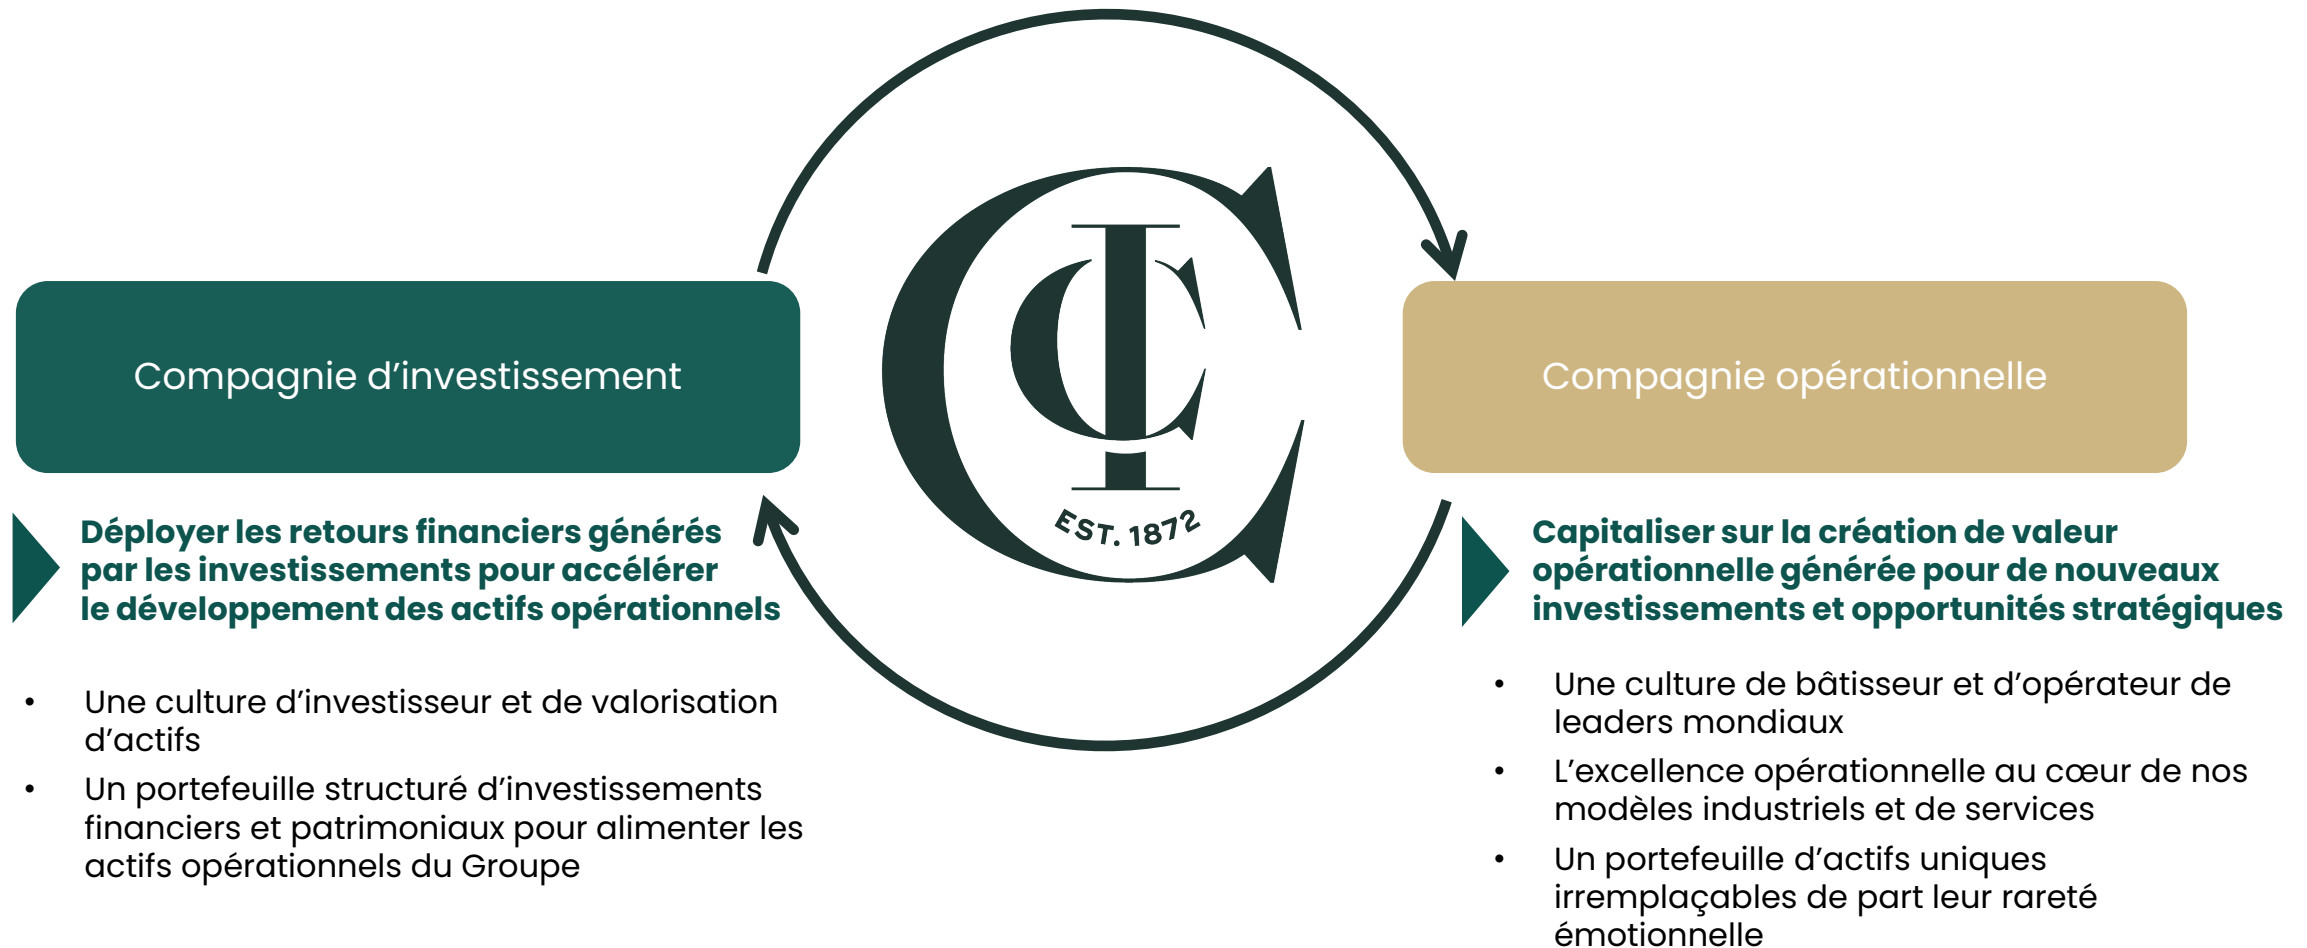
Compagnie d’investissement

EST. 1872

Compagnie opérationnelle

Déployer les retours financiers générés par les investissements pour accélérer le développement des actifs opérationnels

- Une culture d’investisseur et de valorisation d’actifs
- Un portefeuille structuré d’investissements financiers et patrimoniaux pour alimenter les actifs opérationnels du Groupe

Capitaliser sur la création de valeur opérationnelle générée pour de nouveaux investissements et opportunités stratégiques

- Une culture de bâtisseur et d’opérateur de leaders mondiaux
- L’excellence opérationnelle au cœur de nos modèles industriels et de services
- Un portefeuille d’actifs uniques irremplaçables de part leur rareté émotionnelle